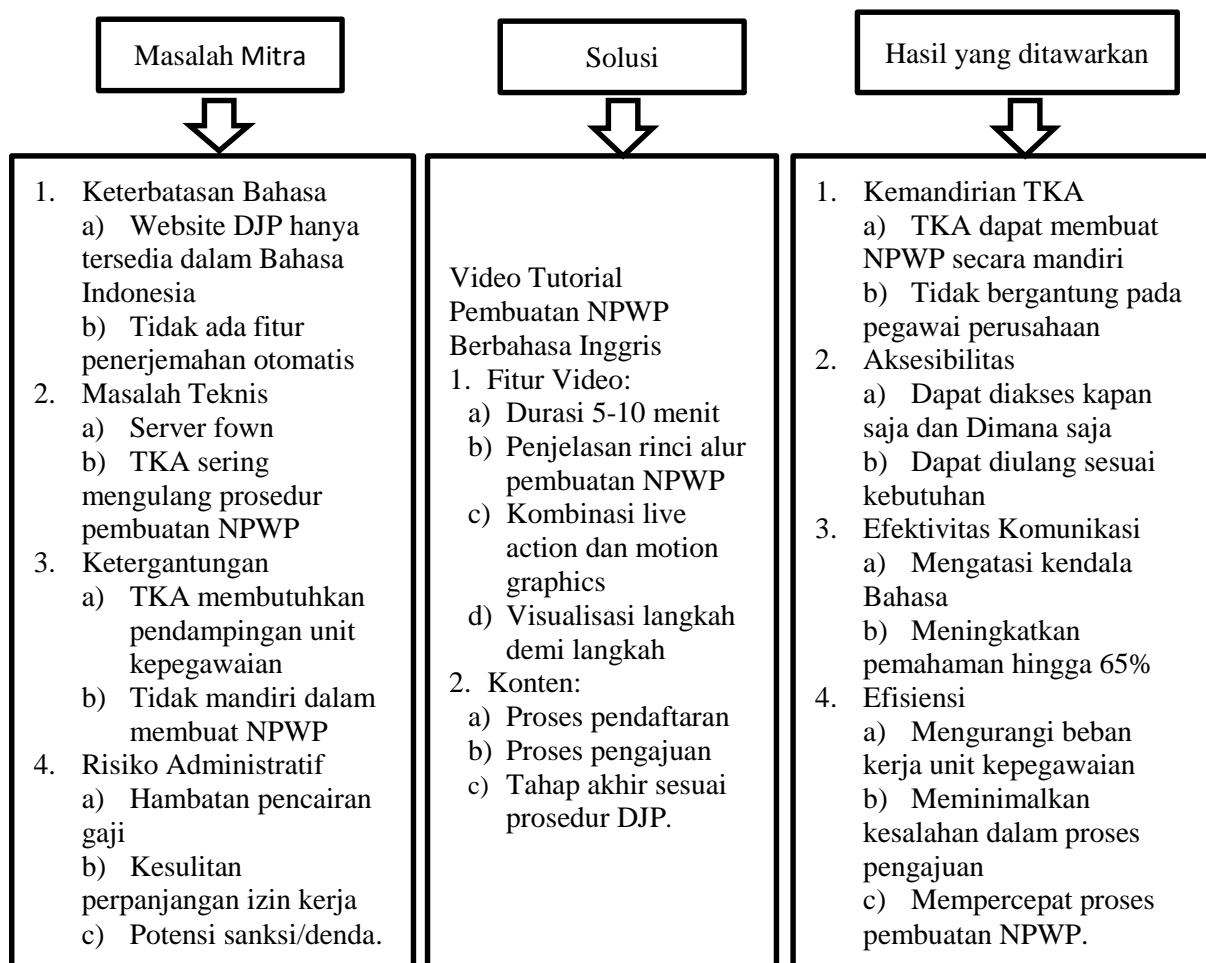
Masalah Mitra

1. Keterbatasan Bahasa
a) Website DJP hanya tersedia dalam Bahasa Indonesia
b) Tidak ada fitur penerjemahan otomatis
2. Masalah Teknis
a) Server fown
b) TKA sering mengulang prosedur pembuatan NPWP
3. Ketergantungan
a) TKA membutuhkan pendampingan unit kepegawaian
b) Tidak mandiri dalam membuat NPWP
4. Risiko Administratif
a) Hambatan pencairan gaji
b) Kesulitan perpanjangan izin kerja
c) Potensi sanksi/denda.

Solusi

Video Tutorial Pembuatan NPWP Berbahasa Inggris
1. Fitur Video:
a) Durasi 5-10 menit
b) Penjelasan rinci alur pembuatan NPWP
c) Kombinasi live action dan motion graphics
d) Visualisasi langkah demi langkah
2. Konten:
a) Proses pendaftaran
b) Proses pengajuan
c) Tahap akhir sesuai prosedur DJP.

Hasil yang ditawarkan

1. Kemandirian TKA
a) TKA dapat membuat NPWP secara mandiri
b) Tidak bergantung pada pegawai perusahaan
2. Aksesibilitas
a) Dapat diakses kapan saja dan Dimana saja
b) Dapat diulang sesuai kebutuhan
3. Efektivitas Komunikasi
a) Mengatasi kendala Bahasa
b) Meningkatkan pemahaman hingga 65%
4. Efisiensi
a) Mengurangi beban kerja unit kepegawaian
b) Meminimalkan kesalahan dalam proses pengajuan
c) Mempercepat proses pembuatan NPWP.